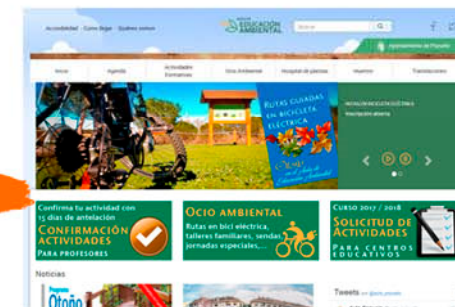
Accesibilidad · Cómo llegar · Quiénes somos

AULA DE EDUCACIÓN AMBIENTAL

Buscar

Ayuntamiento de Pozuelo

Inicio | Agenda | Actividades Formativas | Ocio Ambiental | Hospital de plantas | Huertos | Tramitaciones

RUTAS GUIADAS EN BICICLETA ELÉCTRICA

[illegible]

INSCRIPCIÓN BICICLETA ELÉCTRICA
Inscripción abierta

Confirma tu actividad con 15 días de antelación
CONFIRMACIÓN ACTIVIDADES
PARA PROFESORES

OCIO AMBIENTAL
Rutas en bici eléctrica, talleres familiares, sendas, jornadas especiales,...

CURSO 2017 / 2018
SOLICITUD DE ACTIVIDADES
PARA CENTROS EDUCATIVOS

Noticias

Programa Otoño

Tweets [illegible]